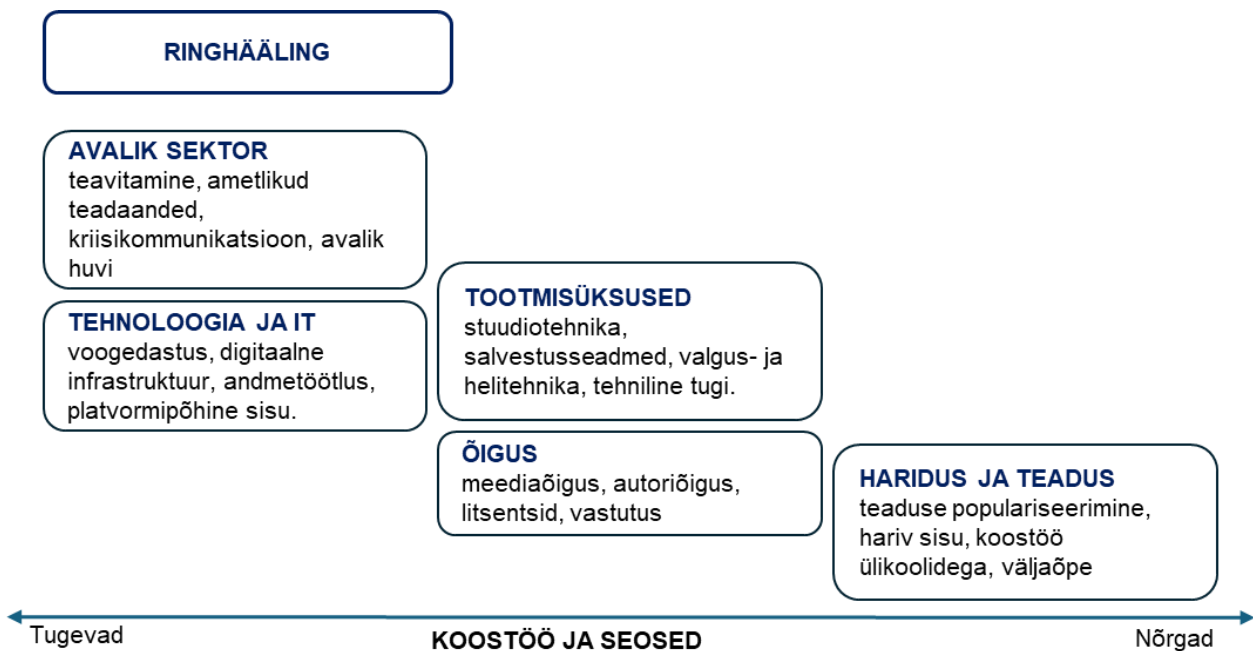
RINGHÄÄLING

AVALIK SEKTOR
teavitamine, ametlikud teadaanded, kriisikommunikatsioon, avalik huvi

TEHNOLOOGIA JA IT
voogedastus, digitaalne infrastruktuur, andmetöötlus, platvormipõhine sisu.

TOOTMISÜKSUSED
stuudiotehnika, salvestusseadmed, valgus- ja helitehnika, tehniline tugi.

ÕIGUS
meediaõigus, autoriõigus, litsentsid, vastutus

HARIDUS JA TEADUS
teaduse populariseerimine, hariv sisu, koostöö ülikoolidega, väljaõpe

Tugevad
KOOSTÖÖ JA SEOSED
Nõrgad